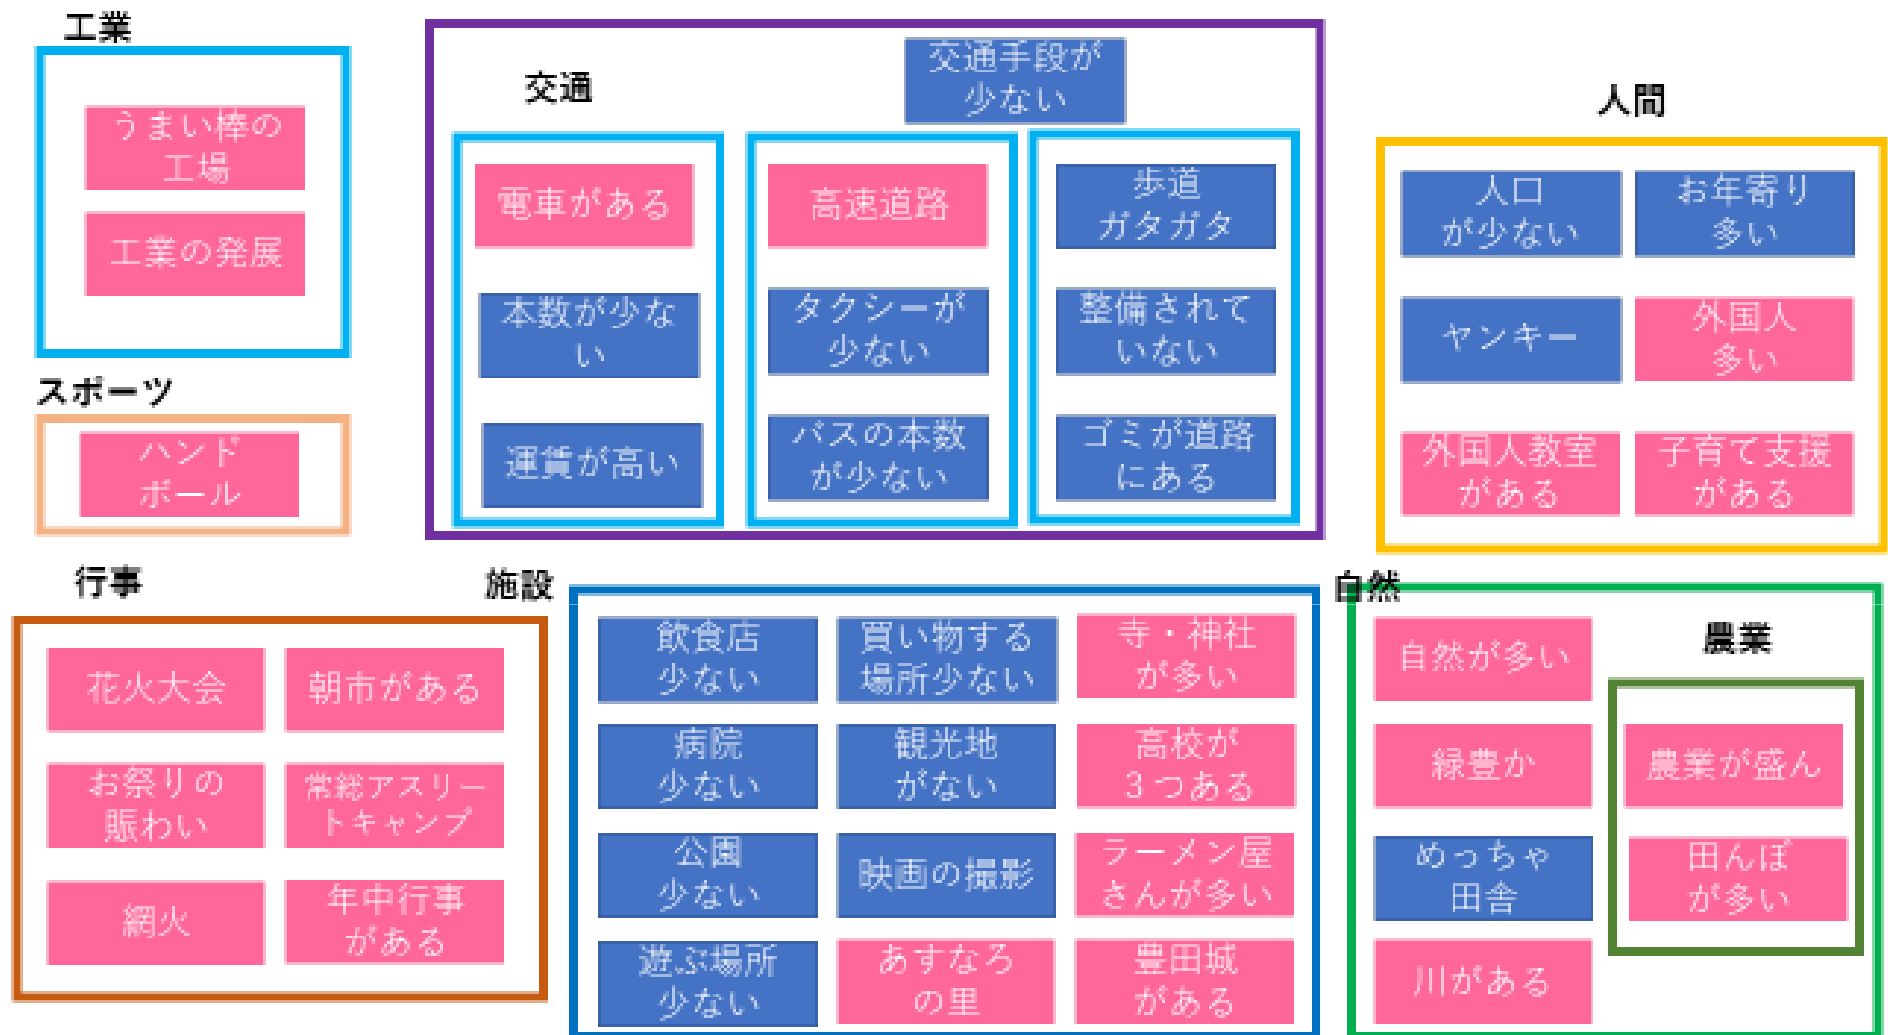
工業

うまい棒の工場

工業の発展

スポーツ

ハンドボール

交通

交通手段が少ない

電車がある

本数が少ない

運賃が高い

高速道路

タクシーが少ない

バスの本数が少ない

歩道ガタガタ

整備されていない

ゴミが道路にある

人間

人口が少ない

お年寄り多い

ヤンキー

外国人多い

外国人教室がある

子育て支援がある

行事

花火大会

朝市がある

お祭りの賑わい

常総アスリートキャンプ

網火

年中行事がある

施設

飲食店少ない

買い物する場所少ない

寺・神社が多い

病院少ない

観光地がない

高校が3つある

公園少ない

映画の撮影

ラーメン屋さんが多い

遊ぶ場所少ない

あすなろの里

豊田城がある

自然

自然が多い

緑豊か

めっちゃ田舎

川がある

農業

農業が盛ん

田んぼが多い